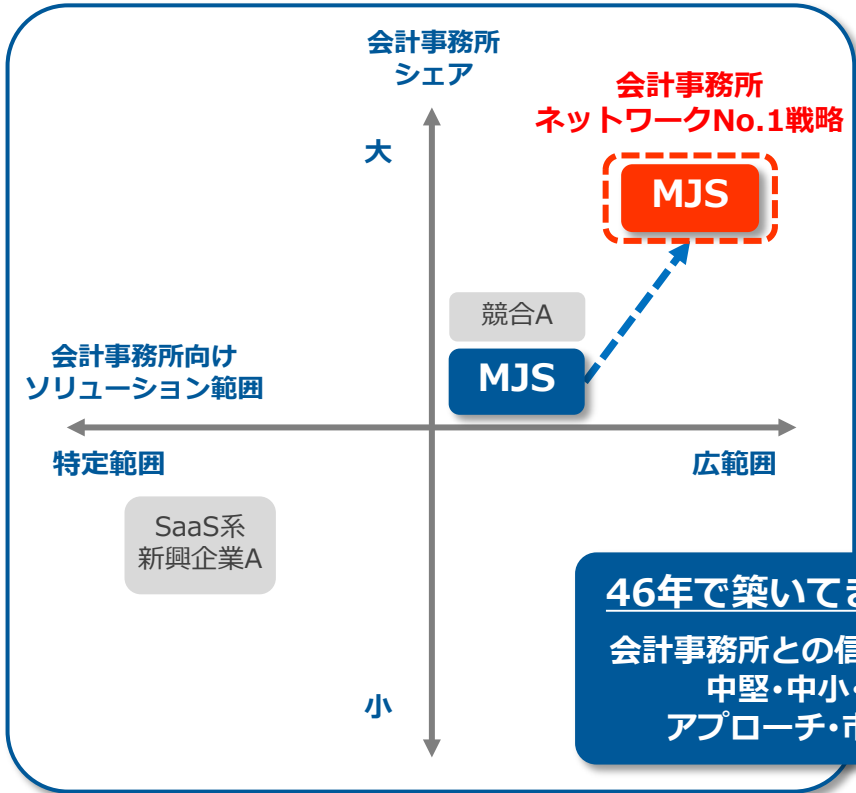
会計事務所
シェア

会計事務所
ネットワークNo.1戦略

大

MJS

競合A

会計事務所向け
ソリューション範囲

MJS

特定範囲

広範囲

SaaS系
新興企業A

46年で築いてき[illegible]

会計事務所との信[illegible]
中堅・中小・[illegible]
アプローチ・市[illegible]

小